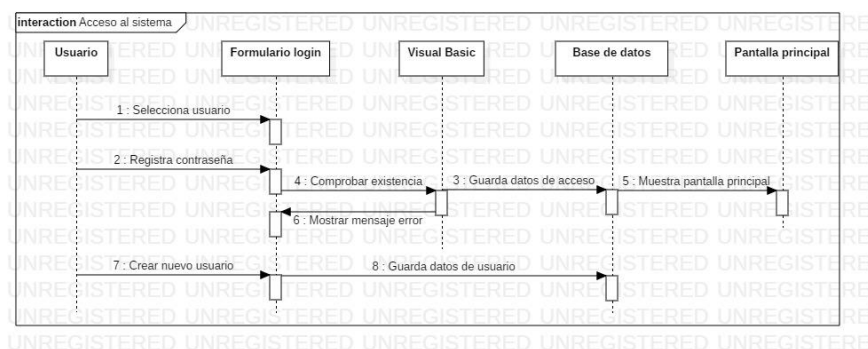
interaction Acceso al sistema

Usuario

Formulario login

Visual Basic

Base de datos

Pantalla principal

1 : Selecciona usuario

2 : Registra contraseña

4 : Comprobar existencia

3 : Guarda datos de acceso

5 : Muestra pantalla principal

6 : Mostrar mensaje error

7 : Crear nuevo usuario

8 : Guarda datos de usuario

UNREGISTERED UNREGISTERED UNREGISTERED UNREGISTERED UNREGISTERED